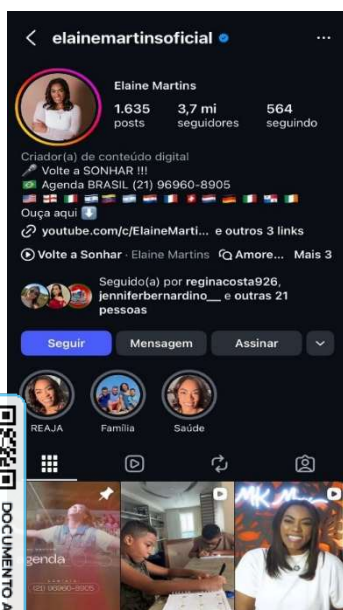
< elainemartinsoficial ···

Elaine Martins
1.635 posts
3,7 mi seguidores
564 seguindo

Criador(a) de conteúdo digital
🎤 Volte a SONHAR !!!
🇧🇷 Agenda BRASIL (21) 96960-8905
Ouça aqui ⬇️
🔗 youtube.com/c/ElaineMarti... e outros 3 links

▶ Volte a Sonhar · Elaine Martins   Amore...   Mais 3

Seguido(a) por reginacosta926, jenniferbernardino__ e outras 21 pessoas

Seguir   Mensagem   Assinar

REAJA   Família   Saúde

agenda
(21) 96960-8905

DOCUMENTO A